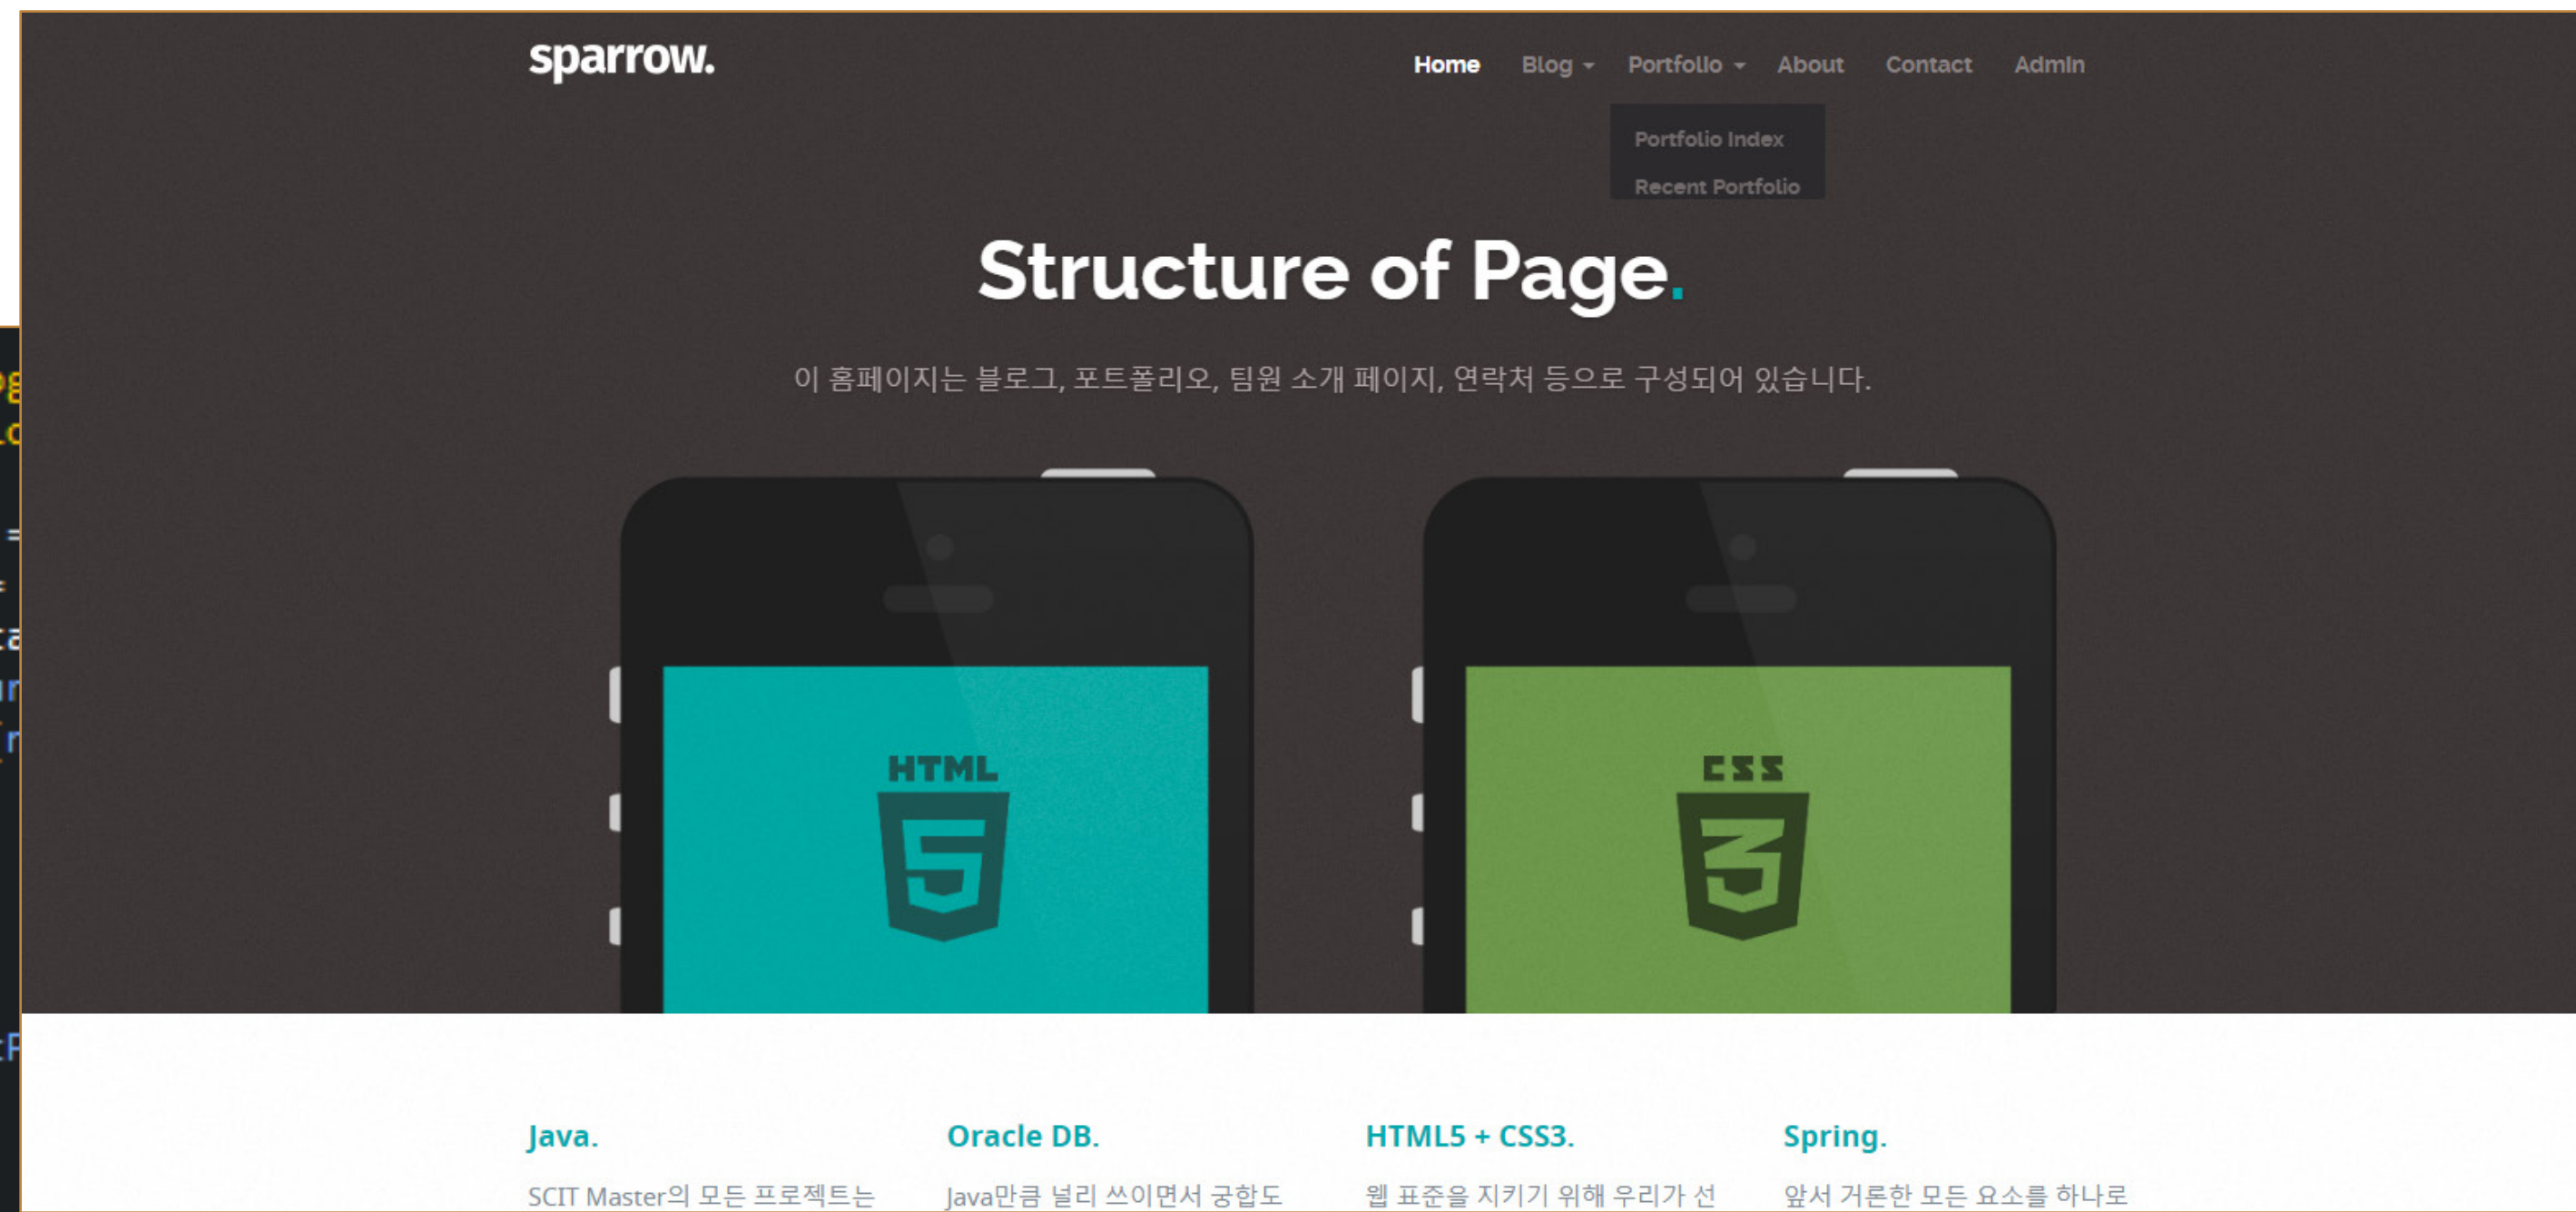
sparrow.

Home Blog Portfolio About Contact Admin

Portfolio Index
Recent Portfolio

Structure of Page.

이 홈페이지는 블로그, 포트폴리오, 팀원 소개 페이지, 연락처 등으로 구성되어 있습니다.

HTML 5

CSS 3

Java.

SCIT Master의 모든 프로젝트는

Oracle DB.

Java만큼 널리 쓰이면서 궁합도

HTML5 + CSS3.

웹 표준을 지키기 위해 우리가 선

Spring.

앞서 거론한 모든 요소를 하나로